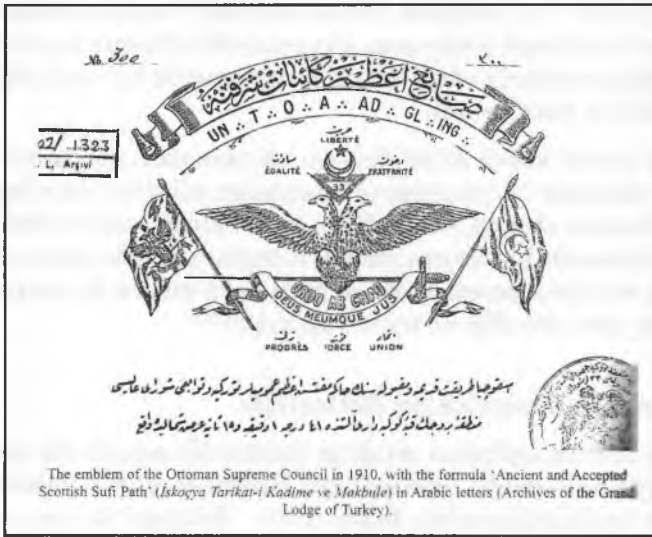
№ 300

02/ 1323
L. Arşivi

صنايع اعظم كائنات شرفنه

UN ∴ T ∴ O ∴ A ∴ AD ∴ GL ∴ ING ∴

حريت
LIBERTÉ

مساوات
ÉGALITÉ

اخوت
FRATERNITÉ

33

ORDO AB CHAO

DEUS MEUMQUE JUS

ترقى
PROGRÈS

قوت
FORCE

اتحاد
UNION

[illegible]

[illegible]

The emblem of the Ottoman Supreme Council in 1910, with the formula 'Ancient and Accepted Scottish Sufi Path' (İskoçya Tarikat-i Kadime ve Makbule) in Arabic letters (Archives of the Grand Lodge of Turkey).